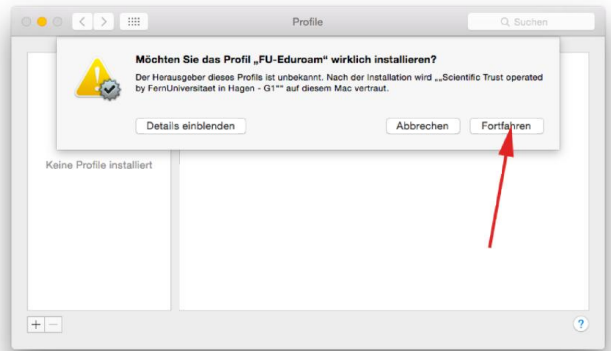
Profile

Suchen

Möchten Sie das Profil „FU-Eduroam“ wirklich installieren?

Der Herausgeber dieses Profils ist unbekannt. Nach der Installation wird „„Scientific Trust operated by FernUniversitaet in Hagen - G1““ auf diesem Mac vertraut.

Details einblenden

Abbrechen

Fortfahren

Keine Profile installiert

+ −

?